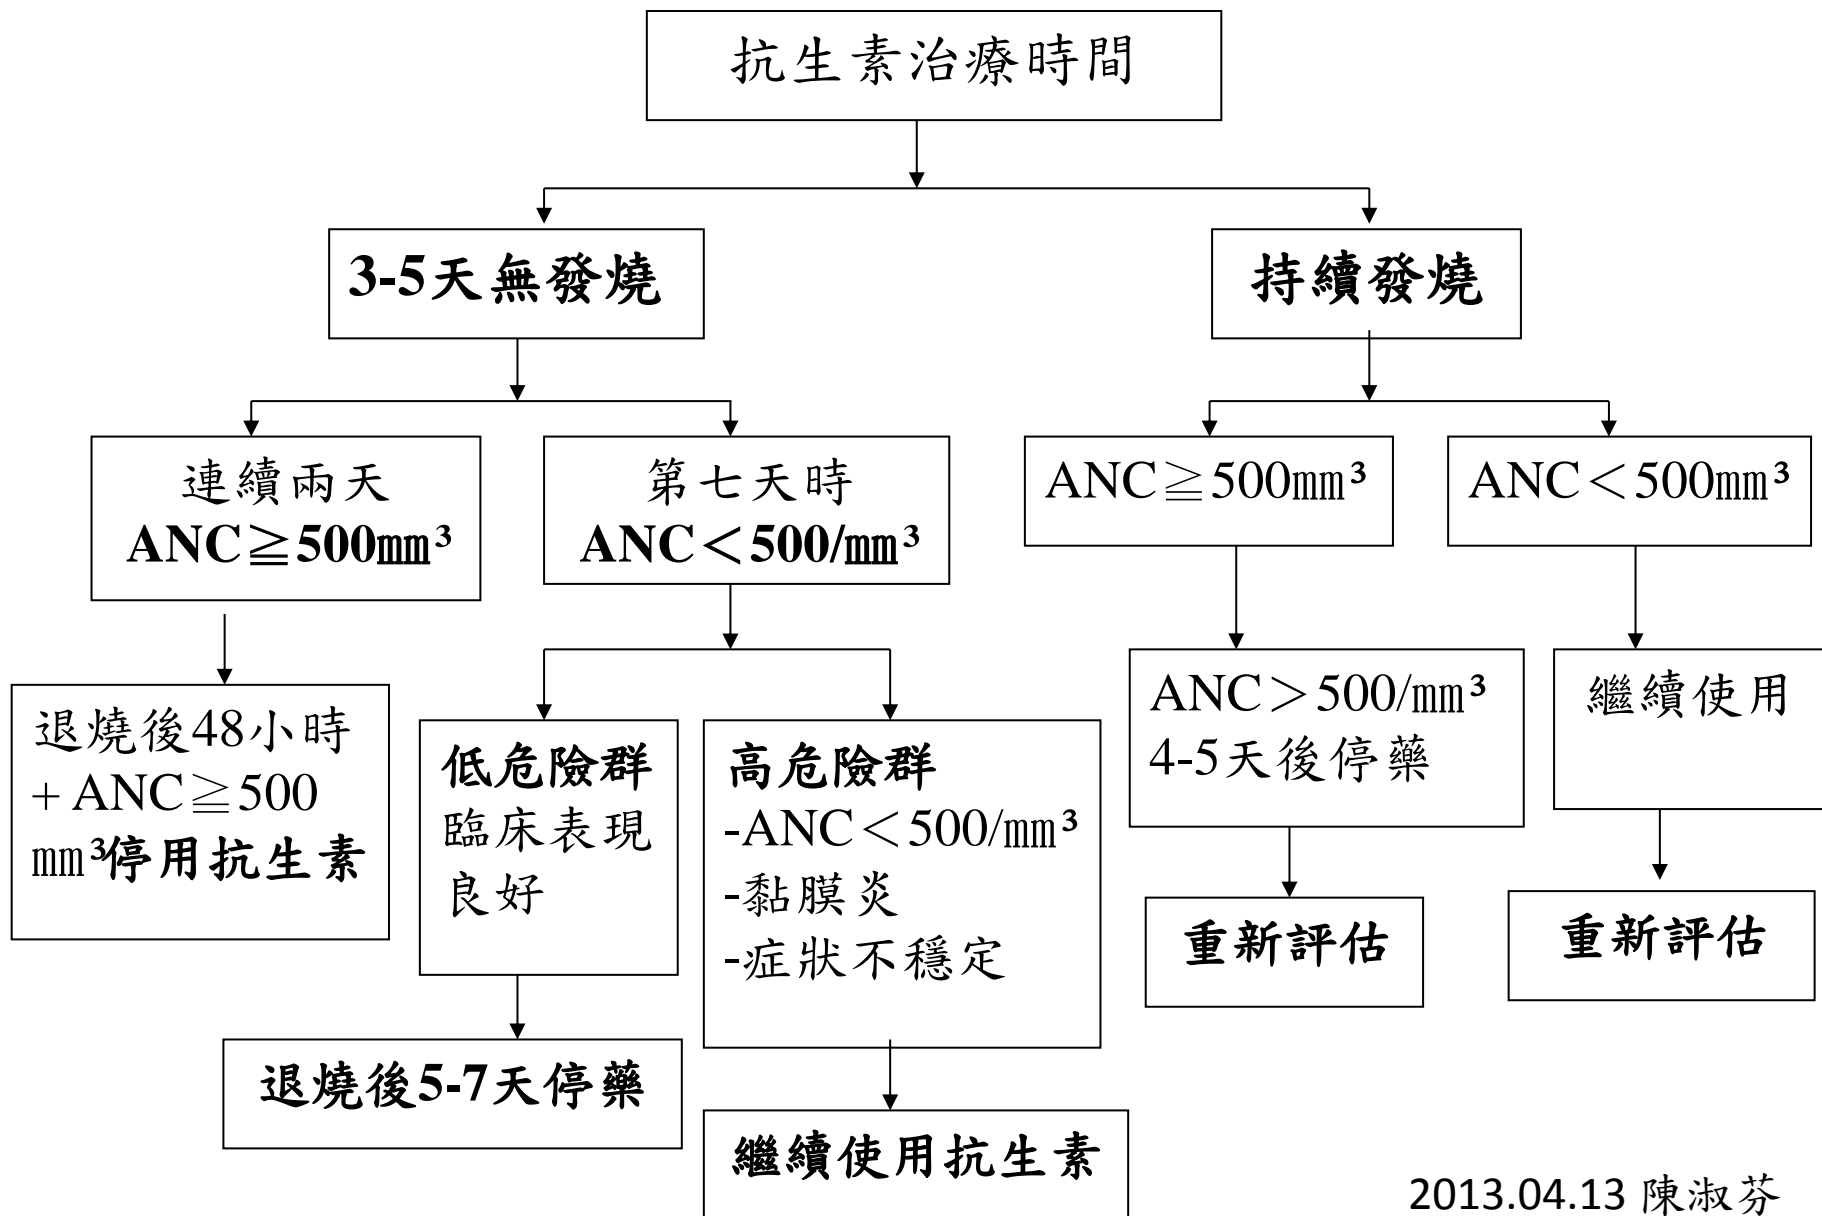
抗生素治療時間

3-5天無發燒

持續發燒

連續兩天 ANC≧500㎜³

第七天時 ANC＜500/㎜³

ANC≧500㎜³

ANC＜500㎜³

退燒後48小時 + ANC≧500 ㎜³停用抗生素

低危險群
臨床表現良好

高危險群
-ANC＜500/㎜³
-黏膜炎
-症狀不穩定

ANC＞500/㎜³
4-5天後停藥

繼續使用

重新評估

重新評估

退燒後5-7天停藥

繼續使用抗生素

2013.04.13 陳淑芬